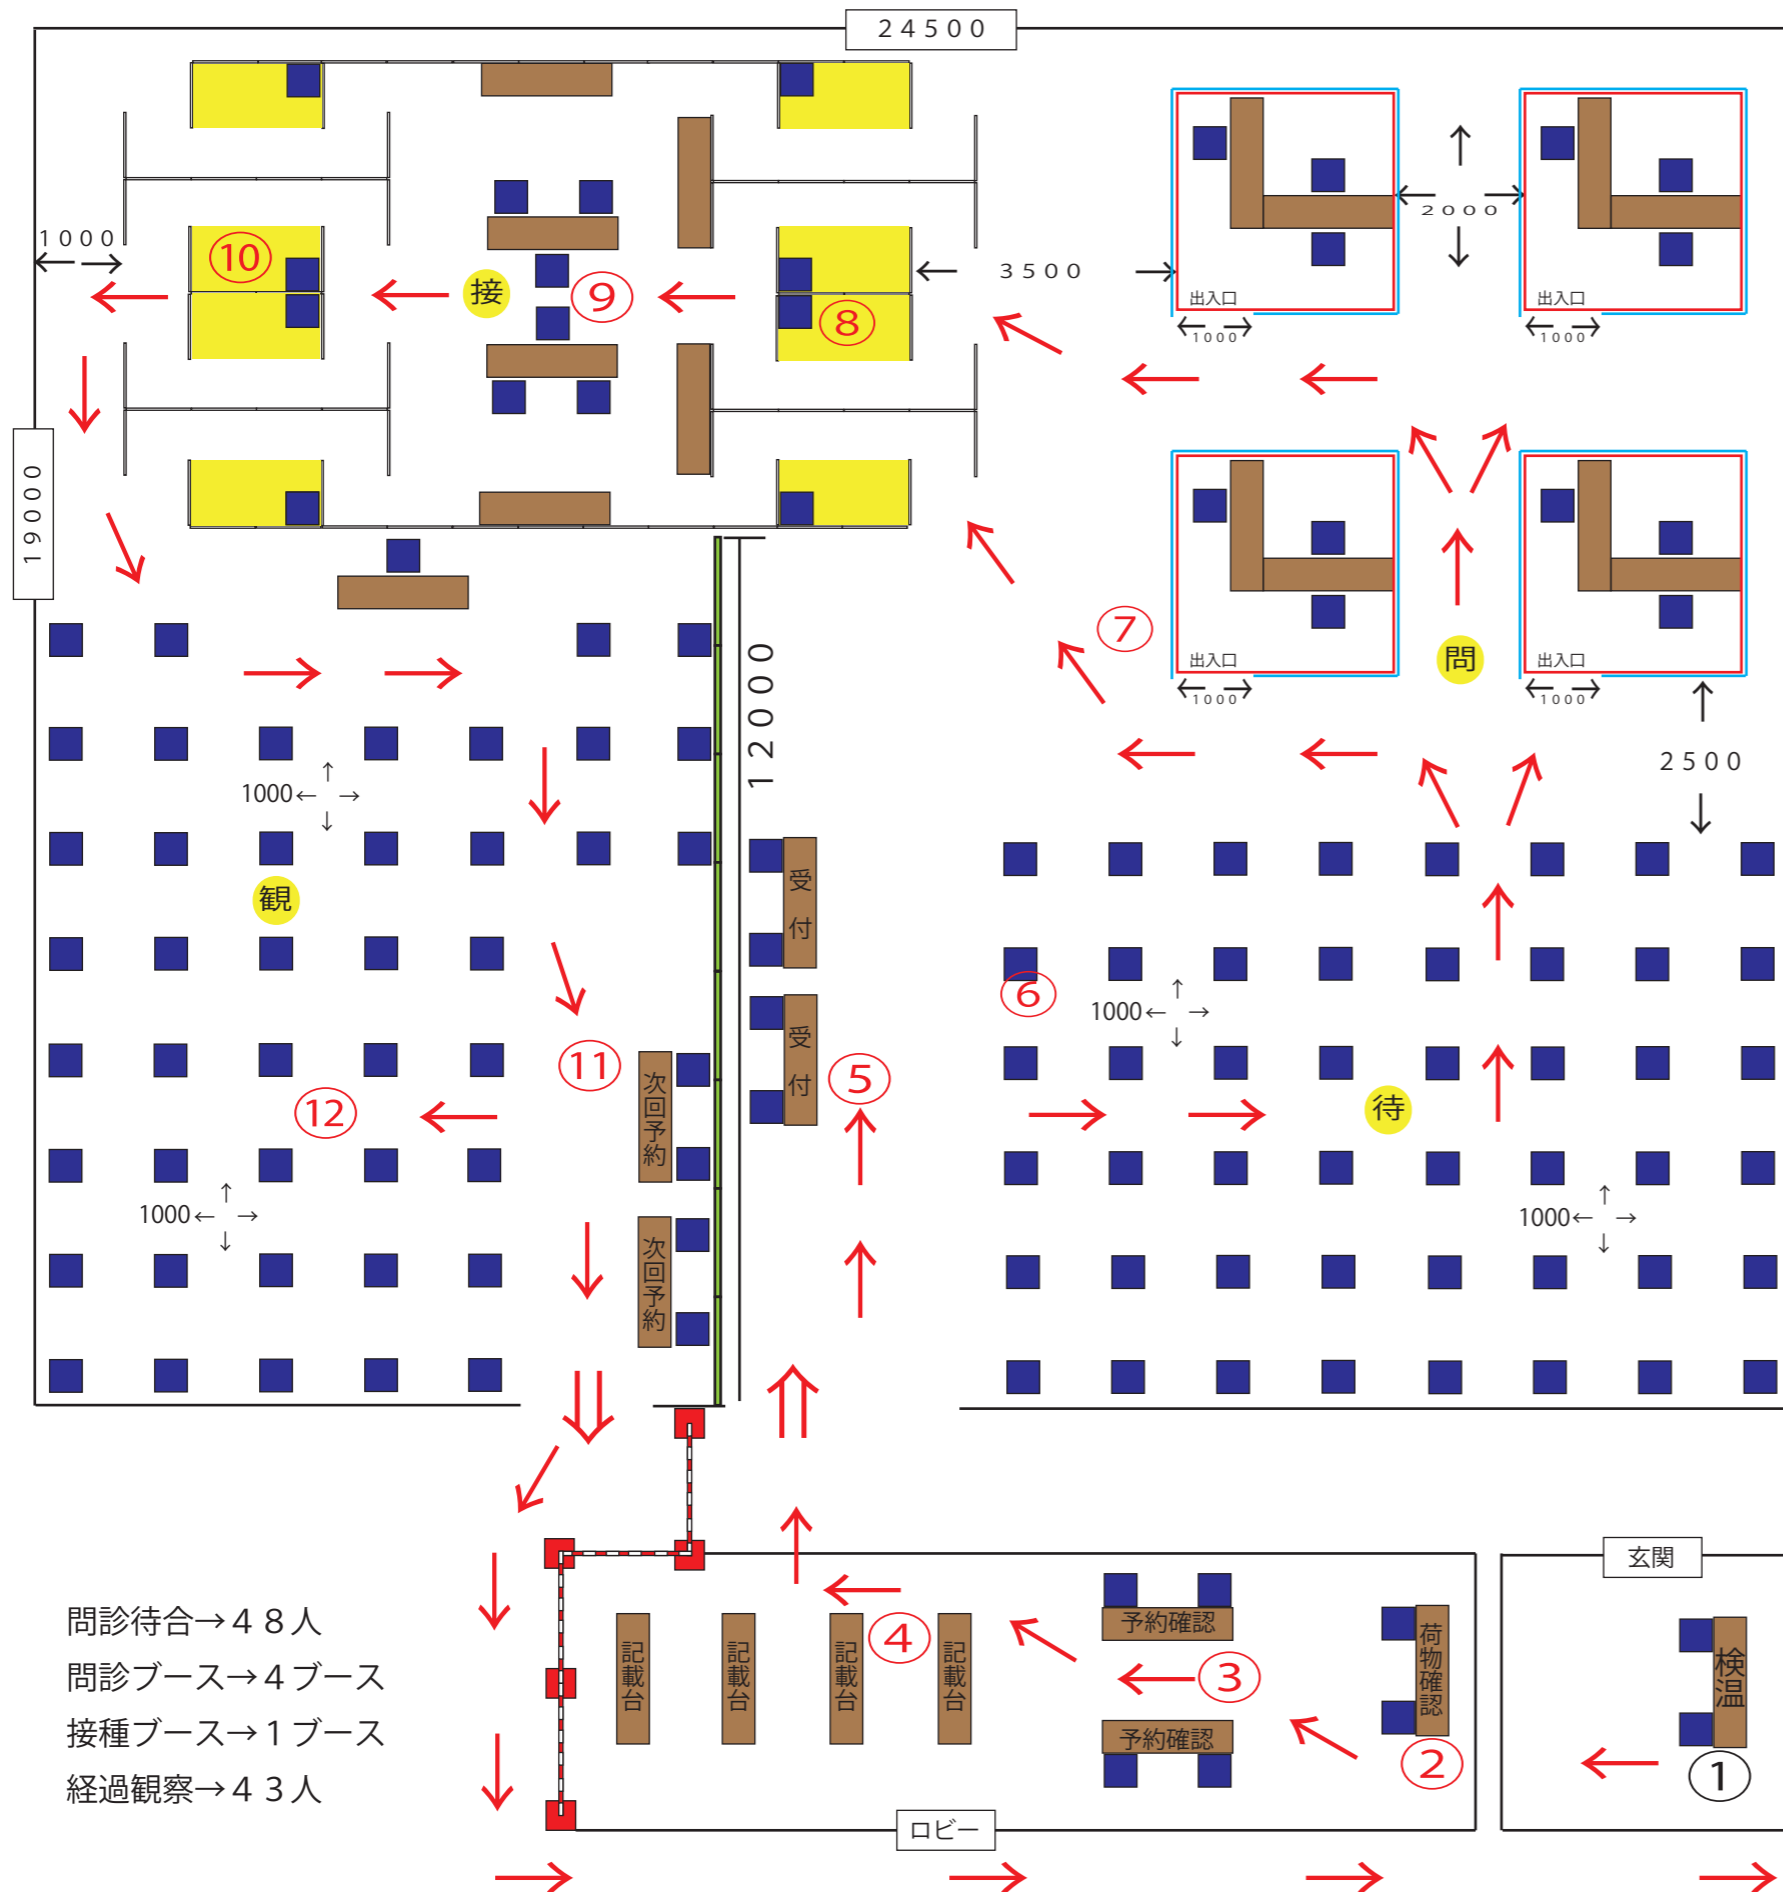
24500

1000

⑩

接

⑨

⑧

3500

2000

出入口

1000

出入口

1000

19000

12000

出入口

1000

問

出入口

1000

⑦

2500

1000

観

受付

受付

⑥

1000

⑤

⑪

次回予約

次回予約

⑫

1000

待

1000

玄関

問診待合→48人
問診ブース→4ブース
接種ブース→1ブース
経過観察→43人

記載台

記載台

記載台

④

記載台

予約確認

③

予約確認

荷物確認

②

検温

①

ロビー